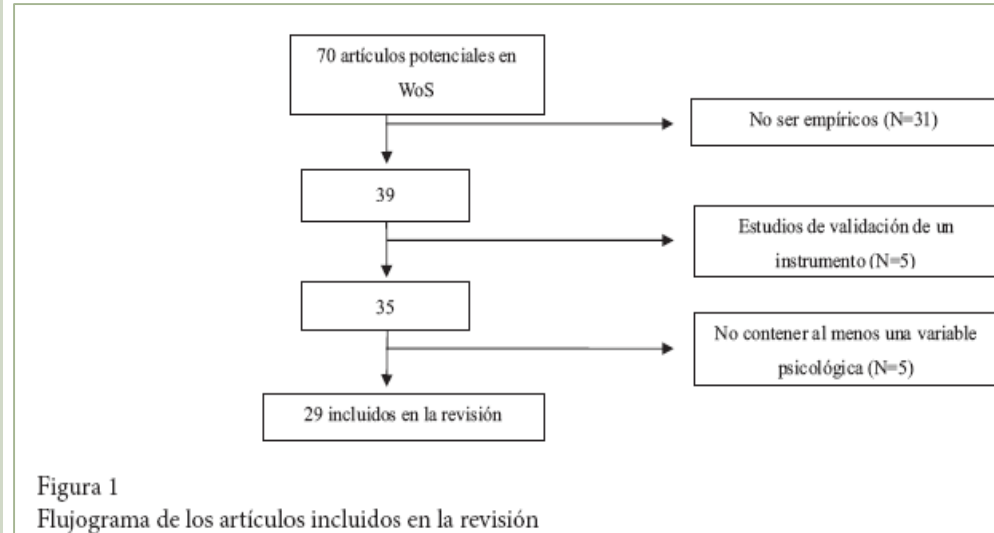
70 artículos potenciales en WoS

No ser empíricos (N=31)

39

Estudios de validación de un instrumento (N=5)

35

No contener al menos una variable psicológica (N=5)

29 incluidos en la revisión

Figura 1
Flujograma de los artículos incluidos en la revisión